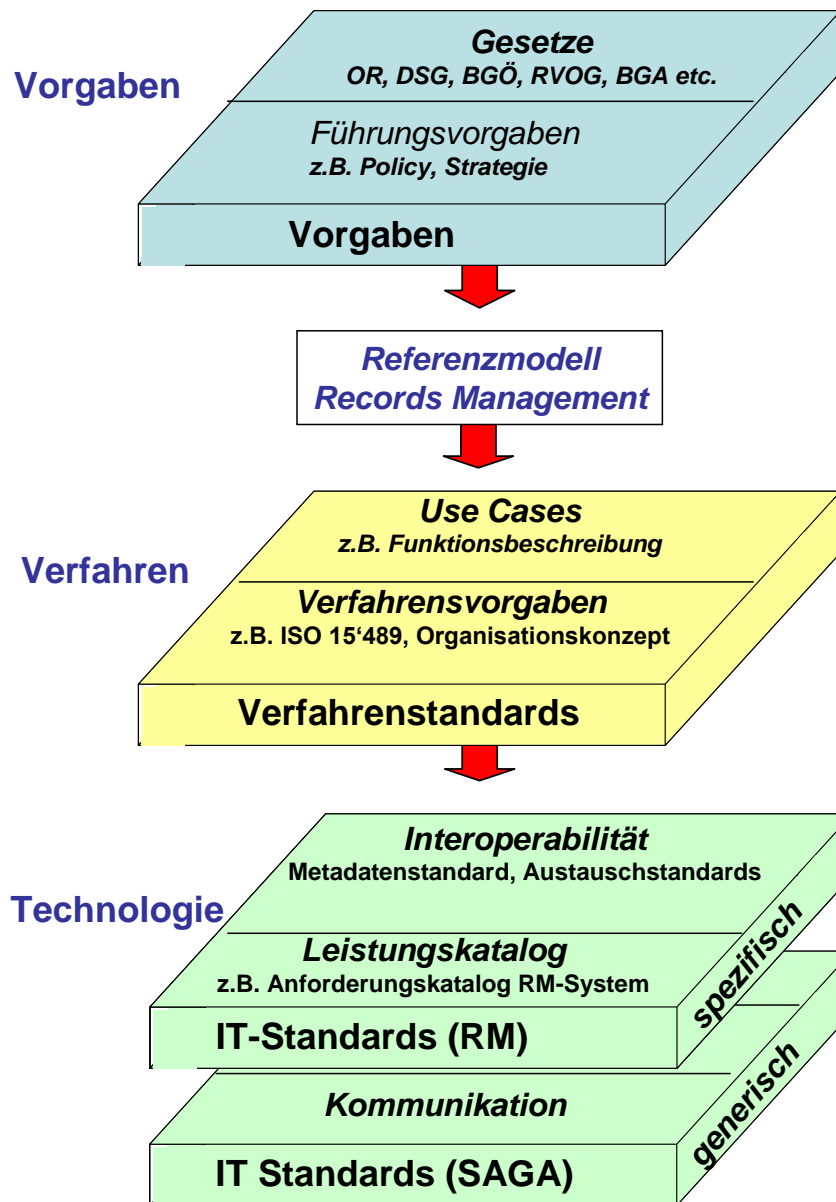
Vorgaben

Gesetze
OR, DSG, BGÖ, RVOG, BGA etc.

Führungsvorgaben
z.B. Policy, Strategie

Vorgaben

Referenzmodell
Records Management

Verfahren

Use Cases
z.B. Funktionsbeschreibung

Verfahrensvorgaben
z.B. ISO 15‘489, Organisationskonzept

Verfahrenstandards

Technologie

Interoperabilität
Metadatenstandard, Austauschstandards

Leistungskatalog
z.B. Anforderungskatalog RM-System

IT-Standards (RM)

spezifisch

Kommunikation

IT Standards (SAGA)

generisch